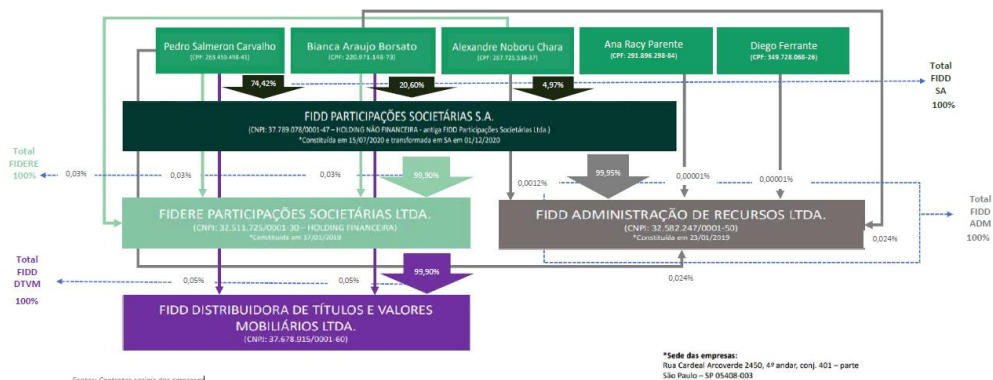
Pedro Salmeron Carvalho
(CPF: 269.450.498-41)

Bianca Araujo Borsato
(CPF: 220.971.148-73)

Alexandre Noboru Chara
(CPF: 267.721.538-37)

Ana Racy Parente
(CPF: 291.896.298-84)

Diego Ferrante
(CPF: 349.728.068-29)

Total FIDD SA 100%

74,42%

20,60%

4,97%

FIDD PARTICIPAÇÕES SOCIETÁRIAS S.A.
(CNPJ: 37.789.078/0001-47 – HOLDING NÃO FINANCEIRA - antiga FIDD Participações Societárias Ltda.)
*Constituída em 15/07/2020 e transformada em SA em 01/12/2020

Total FIDERE 100%

0,03%

0,03%

0,03%

99,90%

0,0012%

99,95%

0,00001%

0,00001%

FIDERE PARTICIPAÇÕES SOCIETÁRIAS LTDA.
(CNPJ: 32.511.725/0001-30 – HOLDING FINANCEIRA)
*Constituída em 17/01/2019

FIDD ADMINISTRAÇÃO DE RECURSOS LTDA.
(CNPJ: 32.582.247/0001-50)
*Constituída em 23/01/2019

Total FIDD ADM 100%

0,024%

Total FIDD DTVM 100%

0,05%

0,05%

99,90%

0,024%

FIDD DISTRIBUIDORA DE TÍTULOS E VALORES MOBILIÁRIOS LTDA.
(CNPJ: 37.678.915/0001-60)

*Sede das empresas:
Rua Cardeal Arcoverde 2450, 4º andar, conj. 401 – parte
São Paulo – SP 05408-003

Fonte: Contratos sociais das empresas